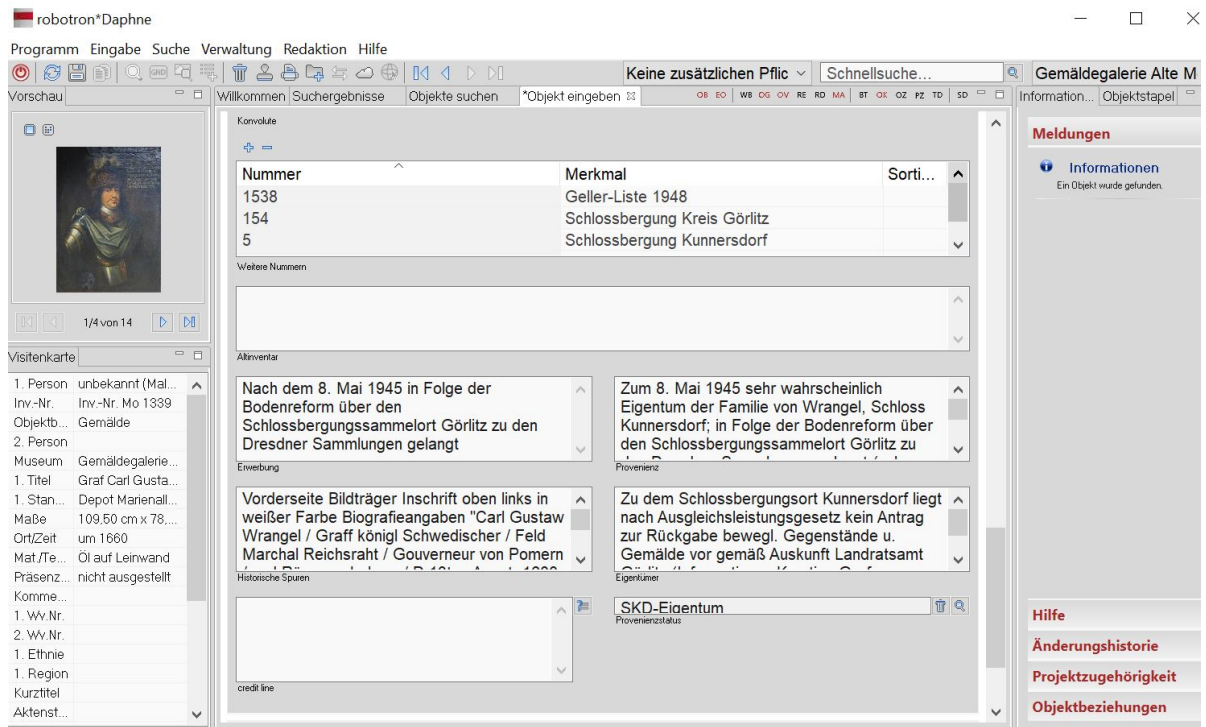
robotron*Daphne

Programm Eingabe Suche Verwaltung Redaktion Hilfe

Keine zusätzlichen Pflic
Schnellsuche...
Gemäldegalerie Alte M

Vorschau
Willkommen Suchergebnisse Objekte suchen *Objekt eingeben
OB EO WB DG OV RE RD MA BT OK OZ PZ TD SD
Information... Objektstapel

1/4 von 14

Visitenkarte

| | |
|---|---|
| 1. Person | unbekannt (Mal... |
| Inv.-Nr. | Inv.-Nr. Mo 1339 |
| Objektb... | Gemälde |
| 2. Person | |
| Museum | Gemäldegalerie... |
| 1. Titel | Graf Carl Gusta... |
| 1. Stan... | Depot Mariennall... |
| Maße | 109,50 cm x 78,... |
| Ort/Zeit | um 1660 |
| Mat./Te... | Öl auf Leinwand |
| Präsenz... | nicht ausgestellt |
| Komme... | |
| 1. Wv.Nr. | |
| 2. Wv.Nr. | |
| 1. Ethnie | |
| 1. Region | |
| Kurztitel | |
| Aktenst... | |

Konvolute

| Nummer | Merkmal | Sorti... |
|---|---|---|
| 1538 | Geller-Liste 1948 | |
| 154 | Schlossbergung Kreis Görlitz | |
| 5 | Schlossbergung Kunnersdorf | |

Weitere Nummern

Altinventar

Nach dem 8. Mai 1945 in Folge der Bodenreform über den Schlossbergungssammelort Görlitz zu den Dresdner Sammlungen gelangt

Erwerbung

Zum 8. Mai 1945 sehr wahrscheinlich Eigentum der Familie von Wrangel, Schloss Kunnersdorf; in Folge der Bodenreform über den Schlossbergungssammelort Görlitz zu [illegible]

Provenienz

Vorderseite Bildträger Inschrift oben links in weißer Farbe Biografieangaben "Carl Gustaw Wrangel / Graff könig Schwedischer / Feld Marchal Reichsraht / Gouverneur von Pomern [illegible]

Historische Spuren

Zu dem Schlossbergungsort Kunnersdorf liegt nach Ausgleichsleistungsgesetz kein Antrag zur Rückgabe bewegl. Gegenstände u. Gemälde vor gemäß Auskunft Landratsamt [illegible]

Eigentümer

SKD-Eigentum
Provenienzstatus

credit line

Meldungen

Informationen
Ein Objekt wurde gefunden.

Hilfe
Änderungshistorie
Projektzugehörigkeit
Objektbeziehungen